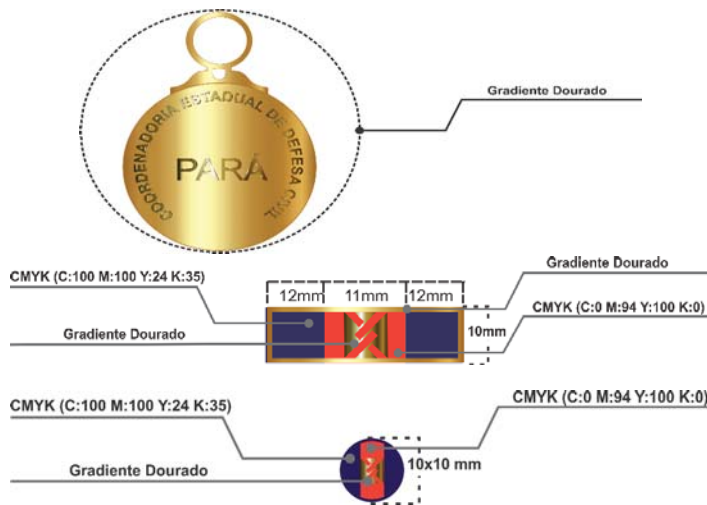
COORDENADORIA ESTADUAL DE DEFESA CIVIL

PARÁ

Gradiente Dourado

CMYK (C:100 M:100 Y:24 K:35)

Gradiente Dourado

12mm

11mm

12mm

CMYK (C:0 M:94 Y:100 K:0)

Gradiente Dourado

10mm

CMYK (C:100 M:100 Y:24 K:35)

CMYK (C:0 M:94 Y:100 K:0)

Gradiente Dourado

10x10 mm